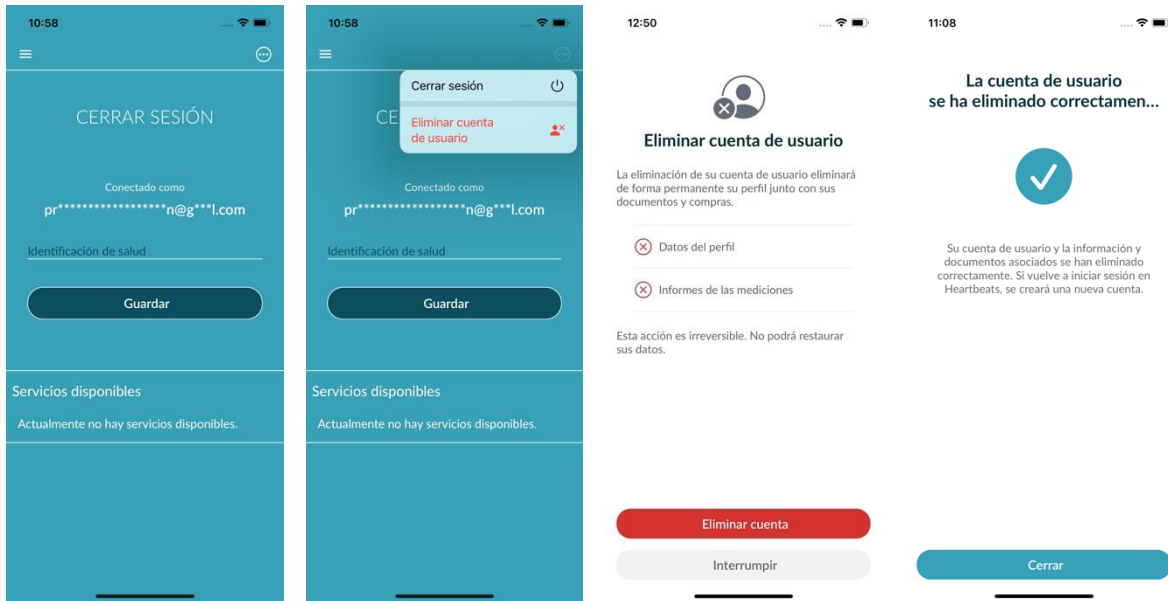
10:58

CERRAR SESIÓN

Conectado como
pr******************n@g***l.com

Identificación de salud

Guardar

Servicios disponibles

Actualmente no hay servicios disponibles.

10:58

Cerrar sesión

Eliminar cuenta de usuario

CE

Conectado como
pr******************n@g***l.com

Identificación de salud

Guardar

Servicios disponibles

Actualmente no hay servicios disponibles.

12:50

Eliminar cuenta de usuario

La eliminación de su cuenta de usuario eliminará de forma permanente su perfil junto con sus documentos y compras.

Datos del perfil

Informes de las mediciones

Esta acción es irreversible. No podrá restaurar sus datos.

Eliminar cuenta

Interrumpir

11:08

La cuenta de usuario se ha eliminado correctamen...

Su cuenta de usuario y la información y documentos asociados se han eliminado correctamente. Si vuelve a iniciar sesión en Heartbeats, se creará una nueva cuenta.

Cerrar